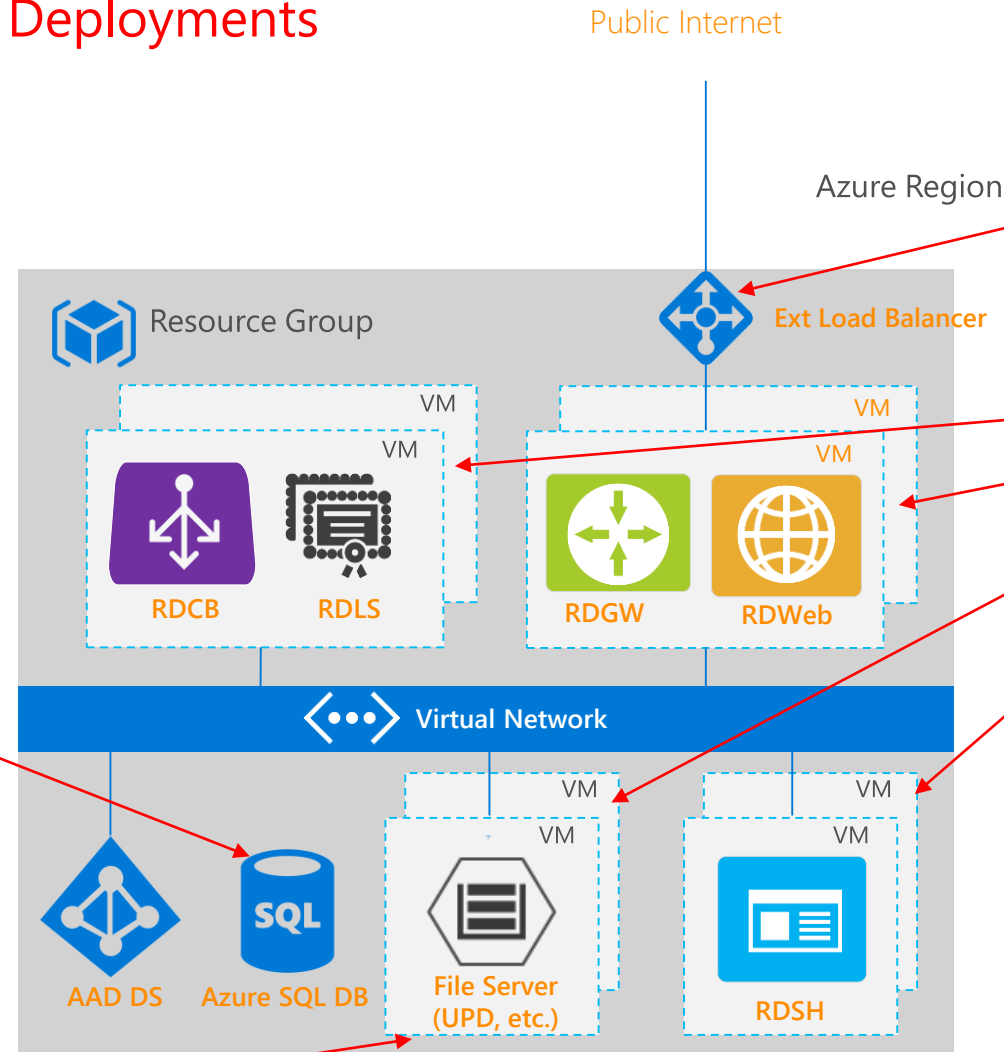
Deployments

Public Internet

Azure Region

Resource Group

Ext Load Balancer

VM

VM

RDCB

RDLS

VM

VM

RDGW

RDWeb

Virtual Network

VM

VM

VM

VM

AAD DS

SQL

Azure SQL DB

File Server (UPD, etc.)

RDSH